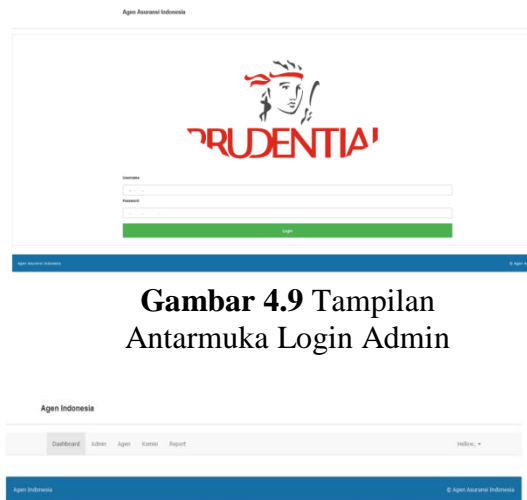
Agen Asuransi Indonesia

PRUDENTIAL

Username

Password

Login

Agen Asuransi Indonesia

© Agen A

**Gambar 4.9** Tampilan Antarmuka Login Admin

Agen Indonesia

Dashboard Admin Agen Komisi Report

Hellow.. ▾

Agen Indonesia

© Agen Asuransi Indonesia